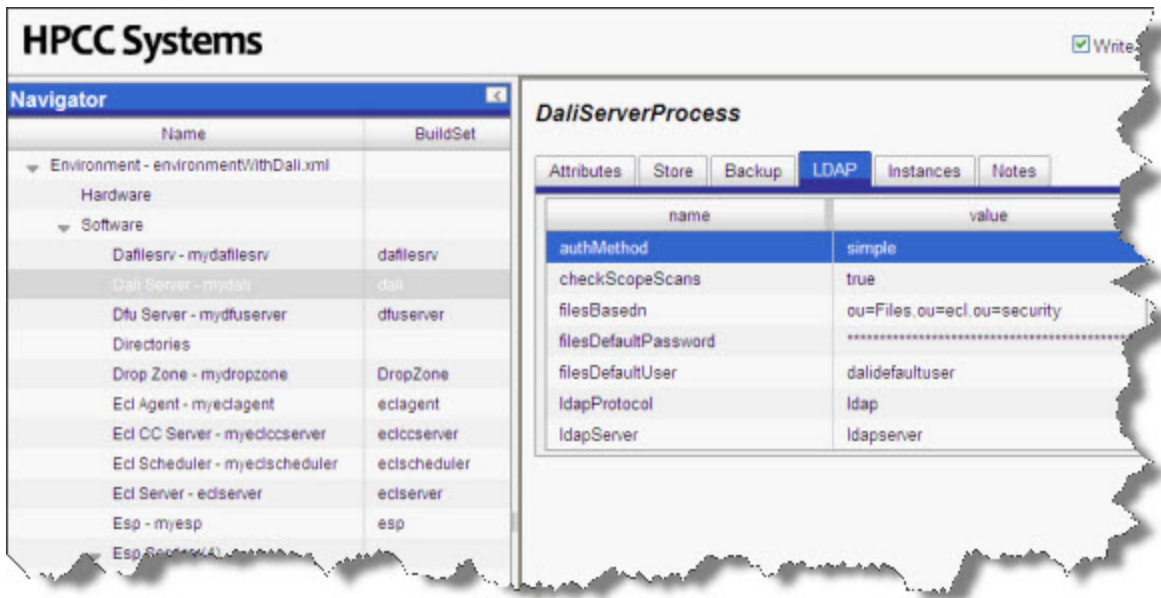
HPCC Systems

Write

Navigator

| Name | BuildSet |
|---|---|
| Environment - environmentWithDali.xml | |
| Hardware | |
| Software | |
| Dafilesrv - mydafilesrv | dafilesrv |
| Dali Server - mydali | dali |
| Dfu Server - mydfuserver | dfuserver |
| Directories | |
| Drop Zone - mydropzone | DropZone |
| Ecl Agent - myeclagent | eclagent |
| Ecl CC Server - myeclccserver | eclccserver |
| Ecl Scheduler - myeclscheduler | eclscheduler |
| Ecl Server - eclserver | eclserver |
| Esp - myesp | esp |
| Esp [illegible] | |

DaliServerProcess

Attributes Store Backup LDAP Instances Notes

| name | value |
|---|---|
| authMethod | simple |
| checkScopeScans | true |
| filesBasedn | ou=Files,ou=ecl,ou=security |
| filesDefaultPassword | ************************************ |
| filesDefaultUser | dalidefaultuser |
| ldapProtocol | ldap |
| ldapServer | ldapserver |